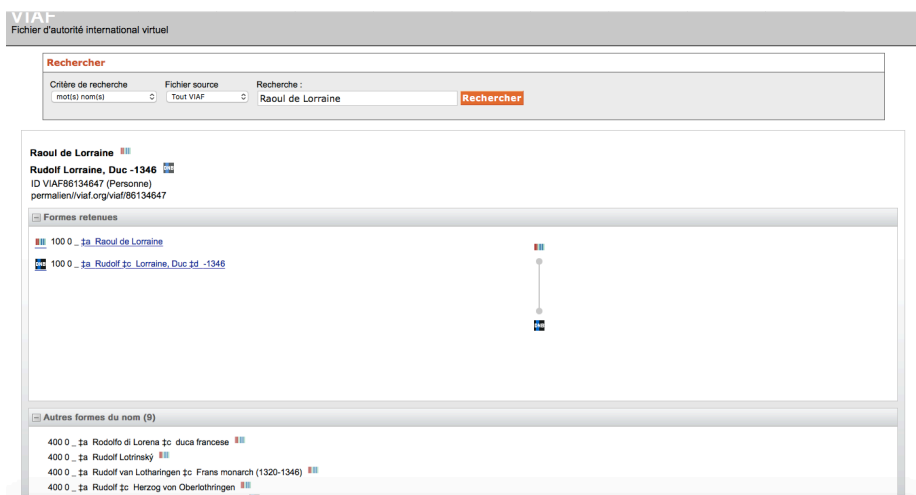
VIAF
Fichier d'autorité international virtuel

Rechercher

Critère de recherche
mot(s) nom(s)

Fichier source
Tout VIAF

Recherche :
Raoul de Lorraine

Rechercher

Raoul de Lorraine

Rudolf Lorraine, Duc -1346

ID VIAF86134647 (Personne)
permalien//viaf.org/viaf/86134647

Formes retenues

100 0 _ ‡a Raoul de Lorraine

100 0 _ ‡a Rudolf ‡c Lorraine, Duc ‡d -1346

Autres formes du nom (9)

400 0 _ ‡a Rodolfo di Lorena ‡c duca francese
400 0 _ ‡a Rudolf Lotrinský
400 0 _ ‡a Rudolf van Lotharingen ‡c Frans monarch (1320-1346)
400 0 _ ‡a Rudolf ‡c Herzog von Oberlothringen